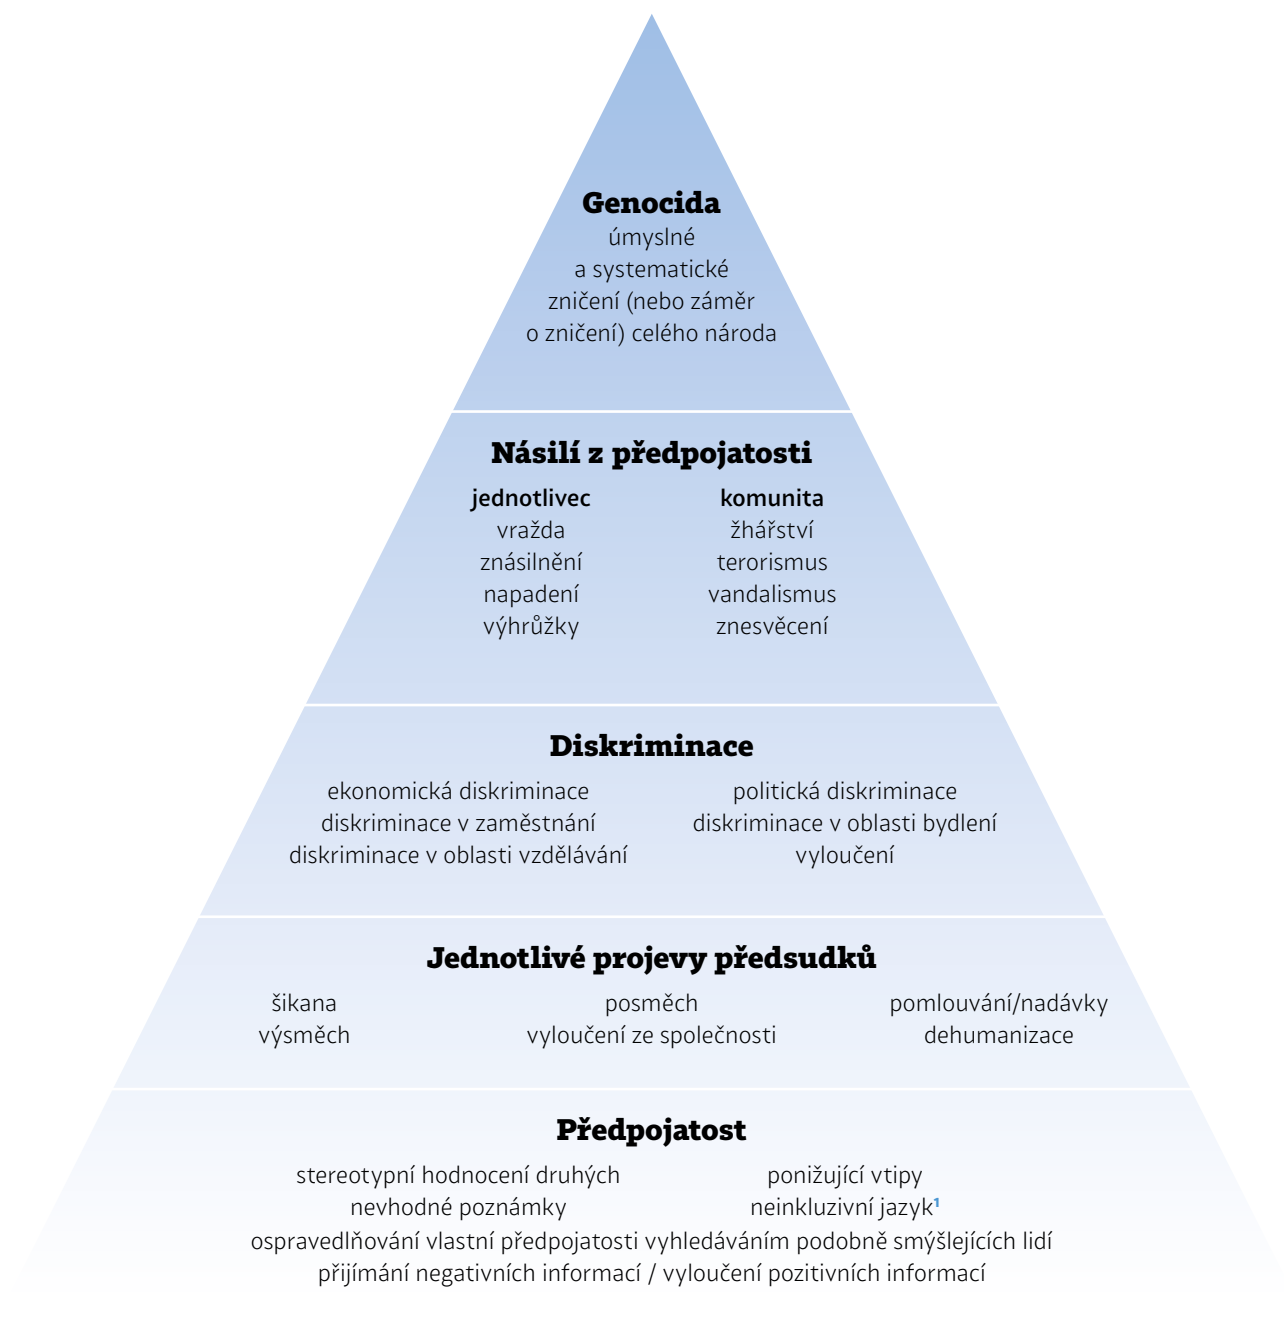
Genocida
úmyslné a systematické zničení (nebo záměr o zničení) celého národa

Násilí z předpojatosti

jednotlivec
vražda
znásilnění
napadení
výhrůžky

komunita
žhářství
terorismus
vandalismus
znesvěcení

Diskriminace

ekonomická diskriminace
diskriminace v zaměstnání
diskriminace v oblasti vzdělávání

politická diskriminace
diskriminace v oblasti bydlení
vyloučení

Jednotlivé projevy předsudků

šikana
výsměch

posměch
vyloučení ze společnosti

pomlouvání/nadávky
dehumanizace

Předpojatost

stereotypní hodnocení druhých
nevhodné poznámky

ponižující vtipy
neinkluzivní jazyk$^1$

ospravedlňování vlastní předpojatosti vyhledáváním podobně smýšlejících lidí
přijímání negativních informací / vyloučení pozitivních informací